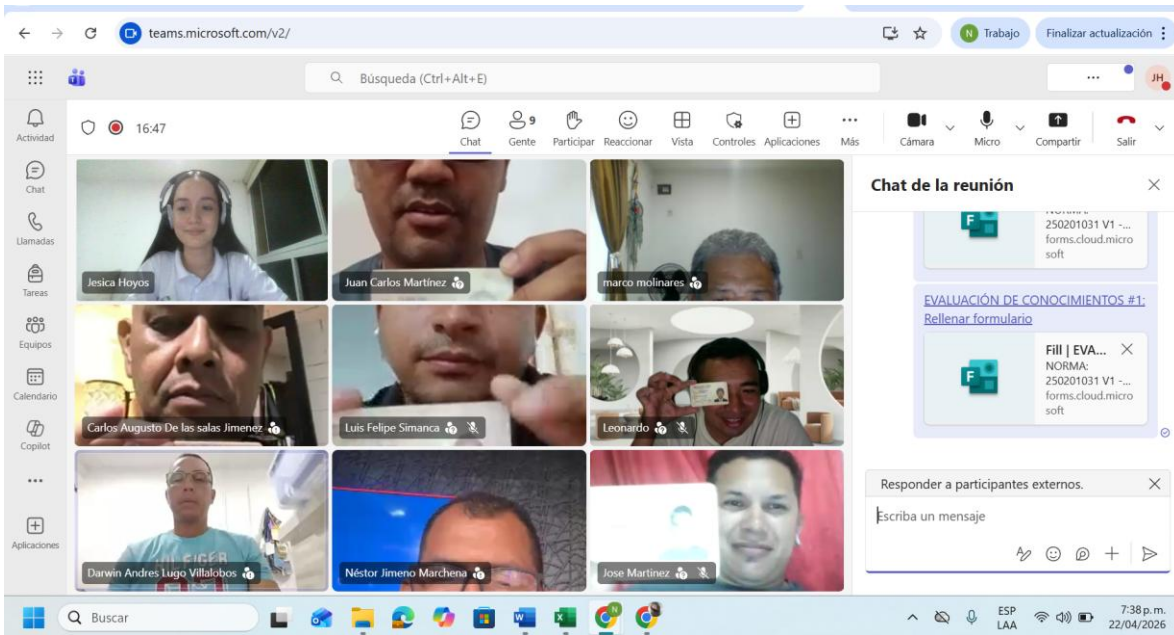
teams.microsoft.com/v2/

N Trabajo

Finalizar actualización

Búsqueda (Ctrl+Alt+E)

JH

Actividad

Chat

Llamadas

Tareas

Equipos

Calendario

Copilot

...

Aplicaciones

16:47

Chat

9 Gente

Participar

Reaccionar

Vista

Controles

Aplicaciones

Más

Cámara

Micro

Compartir

Salir

Jesica Hoyos

Juan Carlos Martínez

marco molinares

Carlos Augusto De las salas Jimenez

Luis Felipe Simanca

Leonardo

Darwin Andres Lugo Villalobos

Néstor Jimeno Marchena

Jose Martinez

Chat de la reunión

NORMA: 250201031 V1 -... forms.cloud.microsoft

EVALUACIÓN DE CONOCIMIENTOS #1: Rellenar formulario

Fill | EVA...

NORMA: 250201031 V1 -... forms.cloud.microsoft

Responder a participantes externos.

Escriba un mensaje

Buscar

ESP LAA

7:38 p. m. 22/04/2026